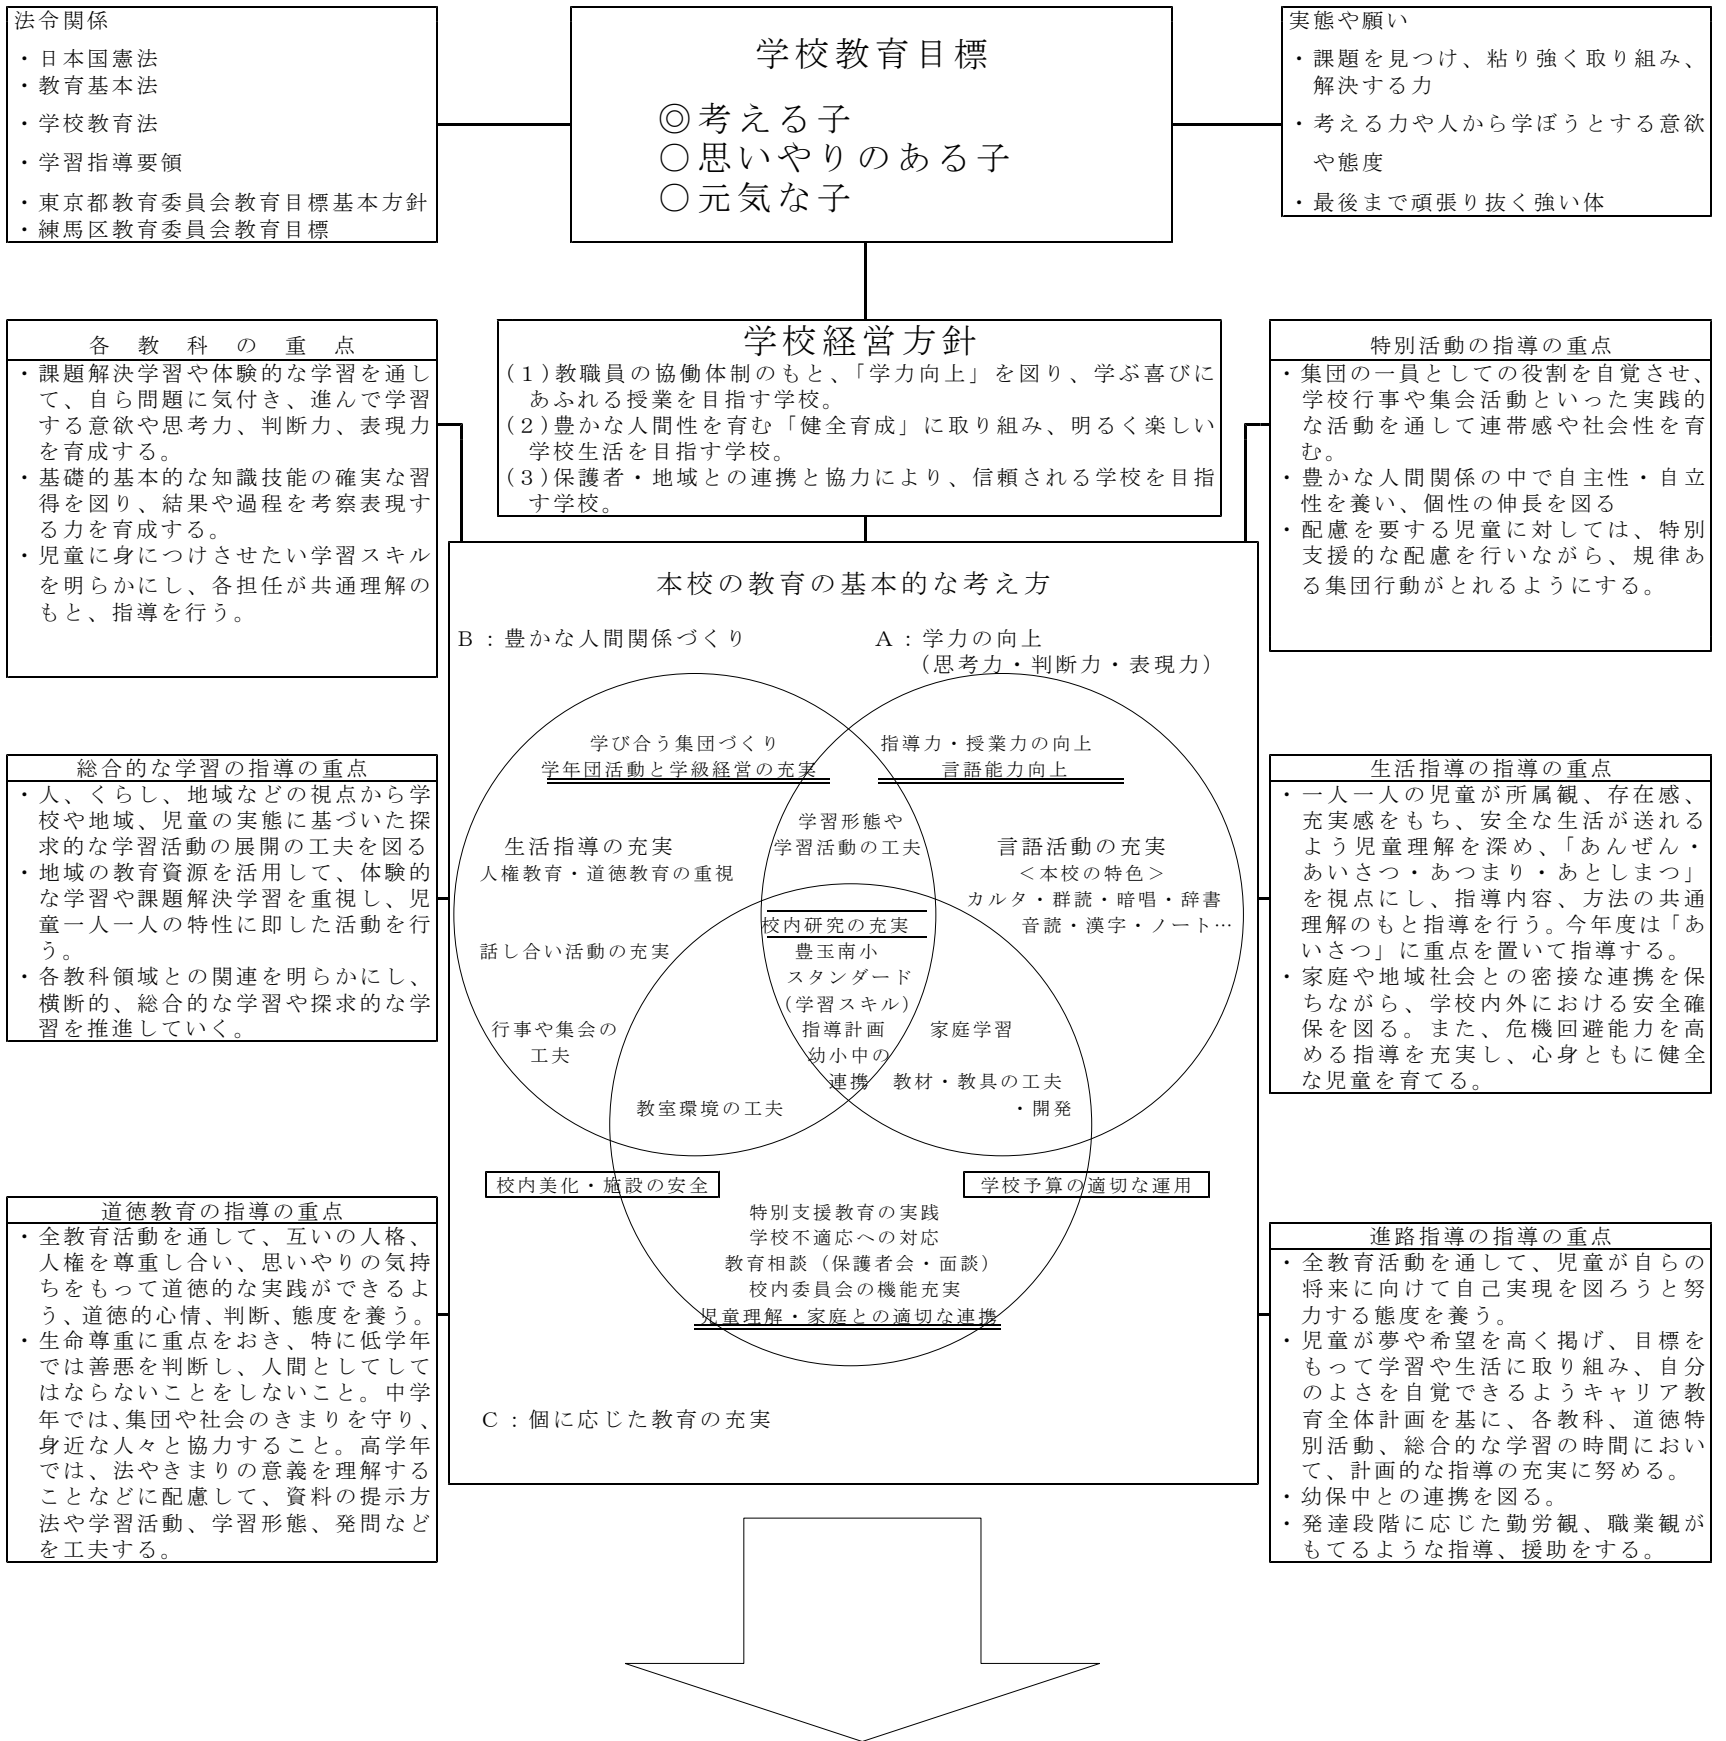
法令関係
・日本国憲法
・教育基本法
・学校教育法
・学習指導要領
・東京都教育委員会教育目標基本方針
・練馬区教育委員会教育目標

学校教育目標

◎考える子
○思いやりのある子
○元気な子

実態や願い
・課題を見つけ、粘り強く取り組み、解決する力
・考える力や人から学ぼうとする意欲や態度
・最後まで頑張り抜く強い体

各教科の重点
・課題解決学習や体験的な学習を通して、自ら問題に気付き、進んで学習する意欲や思考力、判断力、表現力を育成する。
・基礎的基本的な知識技能の確実な習得を図り、結果や過程を考察表現する力を育成する。
・児童に身につけさせたい学習スキルを明らかにし、各担任が共通理解のもと、指導を行う。

学校経営方針
(1)教職員の協働体制のもと、「学力向上」を図り、学ぶ喜びにあふれる授業を目指す学校。
(2)豊かな人間性を育む「健全育成」に取り組み、明るく楽しい学校生活を目指す学校。
(3)保護者・地域との連携と協力により、信頼される学校を目指す学校。

特別活動の指導の重点
・集団の一員としての役割を自覚させ、学校行事や集会活動といった実践的な活動を通して連帯感や社会性を育む。
・豊かな人間関係の中で自主性・自立性を養い、個性の伸長を図る
・配慮を要する児童に対しては、特別支援的な配慮を行いながら、規律ある集団行動がとれるようにする。

本校の教育の基本的な考え方

B：豊かな人間関係づくり

A：学力の向上
(思考力・判断力・表現力)

学び合う集団づくり
学年団活動と学級経営の充実

指導力・授業力の向上
言語能力向上

生活指導の充実
人権教育・道徳教育の重視

学習形態や
学習活動の工夫

言語活動の充実
<本校の特色>
カルタ・群読・暗唱・辞書
音読・漢字・ノート…

校内研究の充実
豊玉南小
スタンダード
(学習スキル)
指導計画
幼小中の
連携

話し合い活動の充実

行事や集会の
工夫

家庭学習

教材・教具の工夫
・開発

教室環境の工夫

校内美化・施設の安全

学校予算の適切な運用

特別支援教育の実践
学校不適応への対応
教育相談（保護者会・面談）
校内委員会の機能充実
児童理解・家庭との適切な連携

C：個に応じた教育の充実

総合的な学習の指導の重点
・人、くらし、地域などの視点から学校や地域、児童の実態に基づいた探求的な学習活動の展開の工夫を図る
・地域の教育資源を活用して、体験的な学習や課題解決学習を重視し、児童一人一人の特性に即した活動を行う。
・各教科領域との関連を明らかにし、横断的、総合的な学習や探求的な学習を推進していく。

生活指導の指導の重点
・一人一人の児童が所属観、存在感、充実感をもち、安全な生活が送れるよう児童理解を深め、「あんぜん・あいさつ・あつまり・あとしまつ」を視点にし、指導内容、方法の共通理解のもと指導を行う。今年度は「あいさつ」に重点を置いて指導する。
・家庭や地域社会との密接な連携を保ちながら、学校内外における安全確保を図る。また、危機回避能力を高める指導を充実し、心身ともに健全な児童を育てる。

道徳教育の指導の重点
・全教育活動を通して、互いの人格、人権を尊重し合い、思いやりの気持ちをもって道徳的な実践ができるよう、道徳的心情、判断、態度を養う。
・生命尊重に重点をおき、特に低学年では善悪を判断し、人間としてしてはならないことをしないこと。中学年では、集団や社会のきまりを守り、身近な人々と協力すること。高学年では、法やきまりの意義を理解することなどに配慮して、資料の提示方法や学習活動、学習形態、発問などを工夫する。

進路指導の指導の重点
・全教育活動を通して、児童が自らの将来に向けて自己実現を図ろうと努力する態度を養う。
・児童が夢や希望を高く掲げ、目標をもって学習や生活に取り組み、自分のよさを自覚できるようキャリア教育全体計画を基に、各教科、道徳特別活動、総合的な学習の時間において、計画的な指導の充実に努める。
・幼保中との連携を図る。
・発達段階に応じた勤労観、職業観がもてるような指導、援助をする。